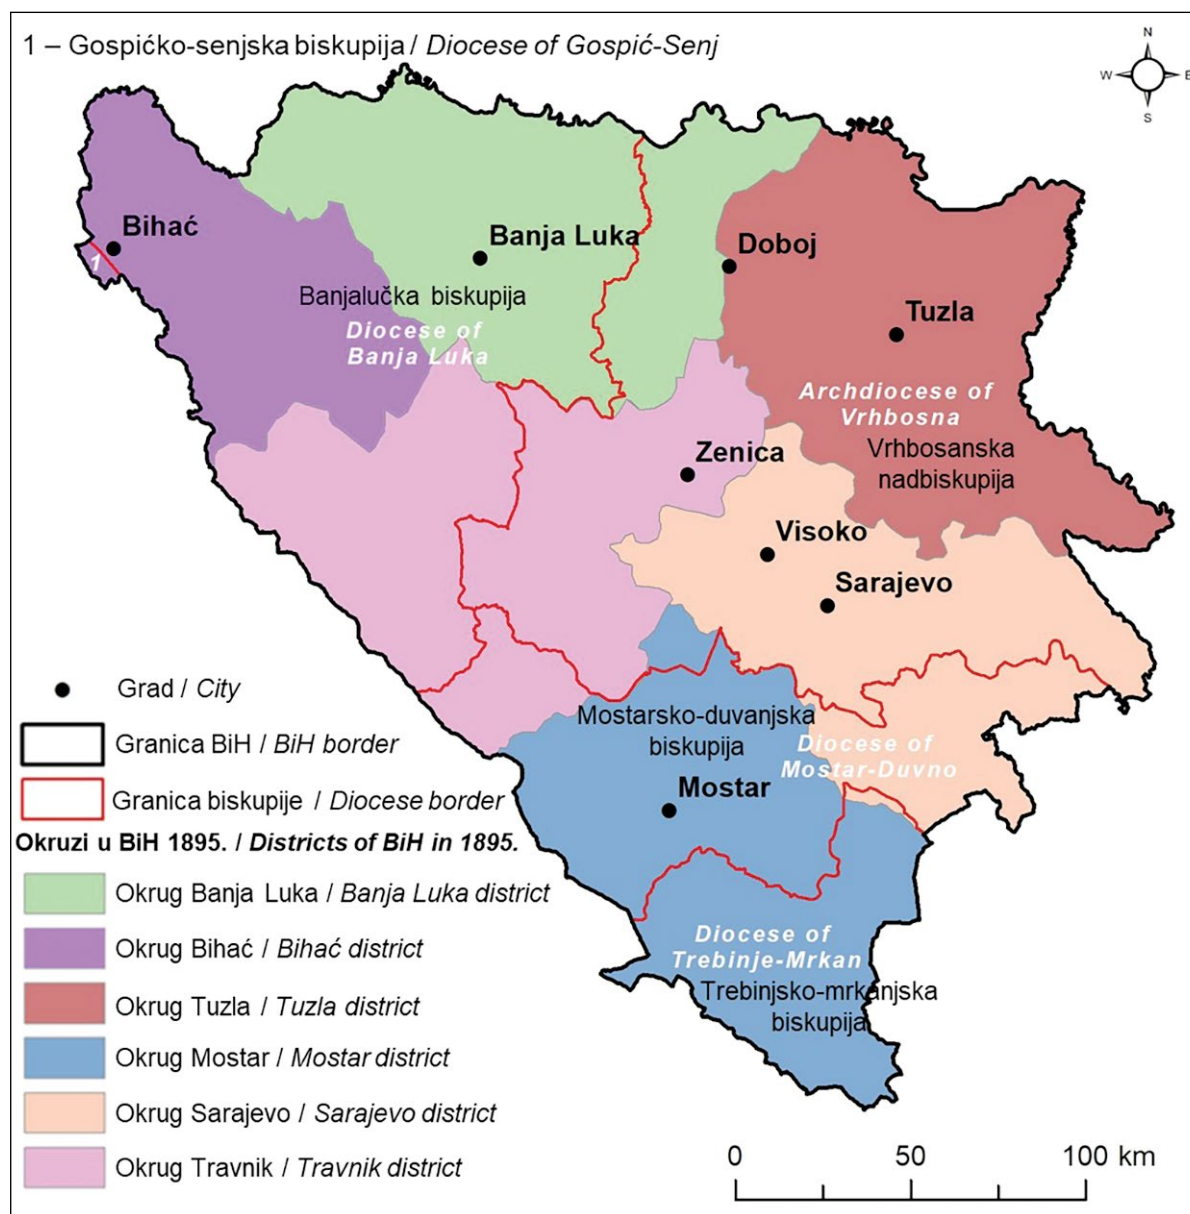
1 – Gospićko-senjska biskupija / Diocese of Gospić-Senj

N
W
E
S

Bihać
1
Banja Luka
Banjalučka biskupija
Diocese of Banja Luka
Doboj
Tuzla
Archdiocese of Vrhbosna
Vrhbosanska nadbiskupija
Zenica
Visoko
Sarajevo
Mostarsko-duvanjska biskupija
Diocese of Mostar-Duvno
Mostar
Diocese of Trebinje-Mrkan
Trebinjsko-mrkanjska biskupija

Grad / City
Granica BiH / BiH border
Granica biskupije / Diocese border
Okruzi u BiH 1895. / Districts of BiH in 1895.
Okrug Banja Luka / Banja Luka district
Okrug Bihać / Bihać district
Okrug Tuzla / Tuzla district
Okrug Mostar / Mostar district
Okrug Sarajevo / Sarajevo district
Okrug Travnik / Travnik district

0 50 100 km